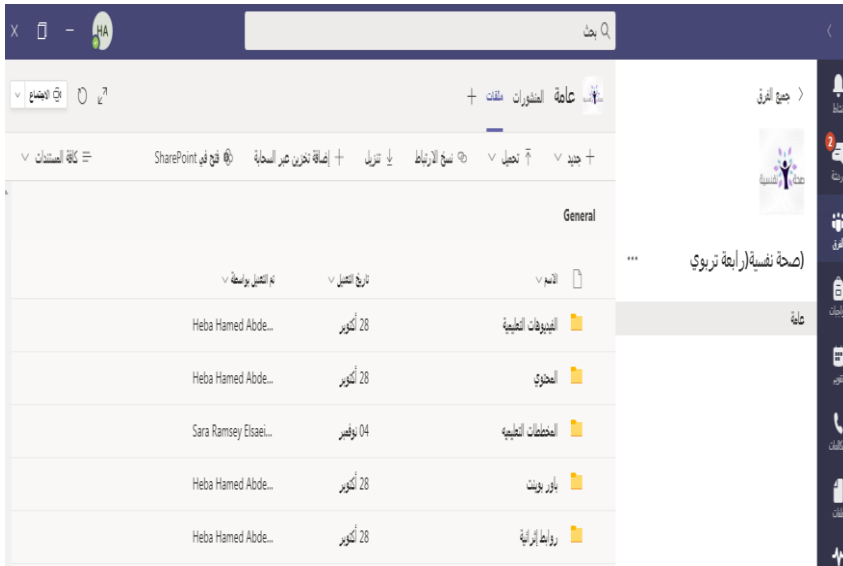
بحث

الاجتماع

عامة المنشورات ملفات +

+ جديد ∨ تحميل ∨ نسخ الارتباط تنزيل + إضافة تخزين عبر السحابة فتح في SharePoint كافة المستندات ∨

General

| الاسم ∨ | تاريخ التعديل ∨ | تم التعديل بواسطة ∨ |
|---|---|---|
| الفيديوهات التعليمية | 28 أكتوبر | Heba Hamed Abde... |
| المحتوى | 28 أكتوبر | Heba Hamed Abde... |
| المخططات التعليميه | 04 نوفمبر | Sara Ramsey Elsaei... |
| باور بوينت | 28 أكتوبر | Heba Hamed Abde... |
| روابط الراية | 28 أكتوبر | Heba Hamed Abde... |

جميع الفرق

صحة نفسية

(صحة نفسية(رابعة تربوي

...

عامة

2